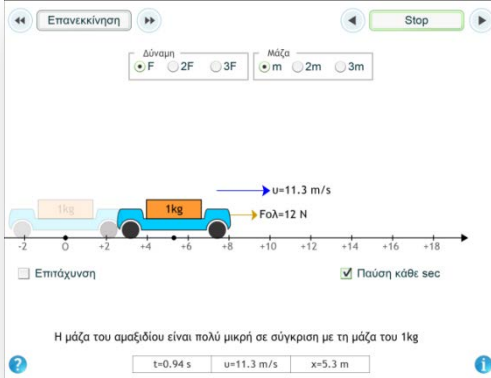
Επανεκκίνηση

Stop

Δύναμη
F 2F 3F

Μάζα
m 2m 3m

υ=11.3 m/s

1kg

1kg

Fολ=12 N

-2 0 +2 +4 +6 +8 +10 +12 +14 +16 +18

Επιτάχυνση

Παύση κάθε sec

Η μάζα του αμαξιδίου είναι πολύ μικρή σε σύγκριση με τη μάζα του 1kg

t=0.94 s | υ=11.3 m/s | x=5.3 m